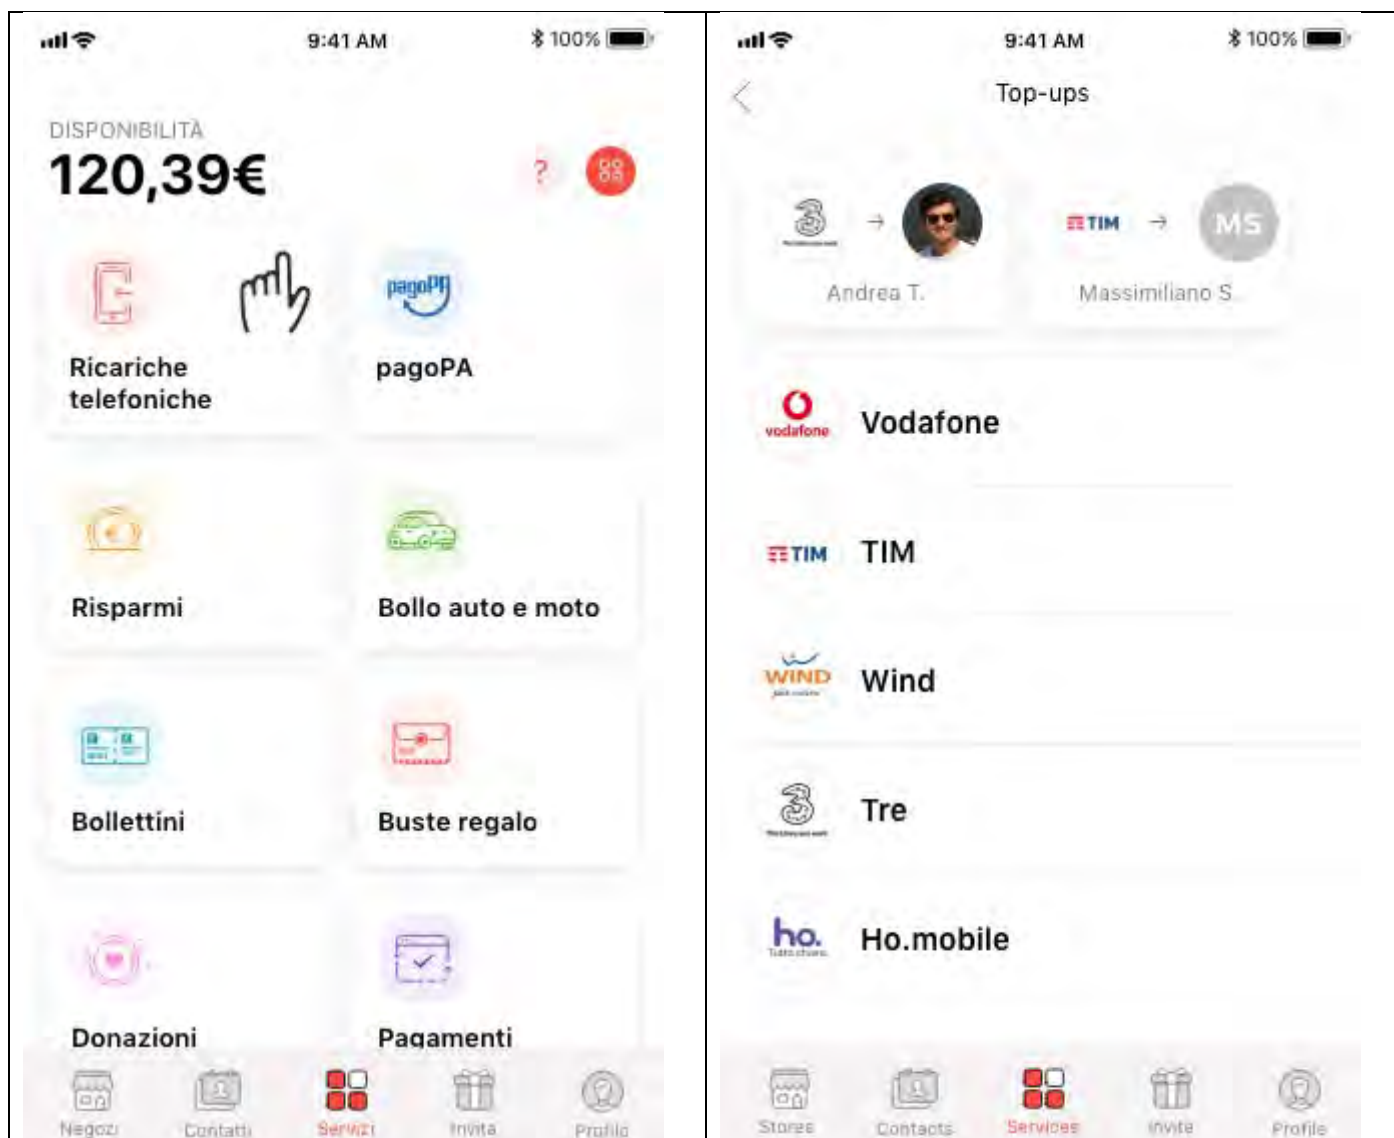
9:41 AM
100%

DISPONIBILITÀ
120,39€

?

pagoPA

Ricariche telefoniche

pagoPA

Risparmi

Bollo auto e moto

Bollettini

Buste regalo

Donazioni

Pagamenti

Negozi
Contatti
Servizi
Invita
Profilo

9:41 AM
100%

Top-ups

TIM
MS

Andrea T.
Massimiliano S.

vodafone
Vodafone

TIM
TIM

WIND
Wind

Tre

ho.
Ho.mobile

Stores
Contacts
Services
Invite
Profile